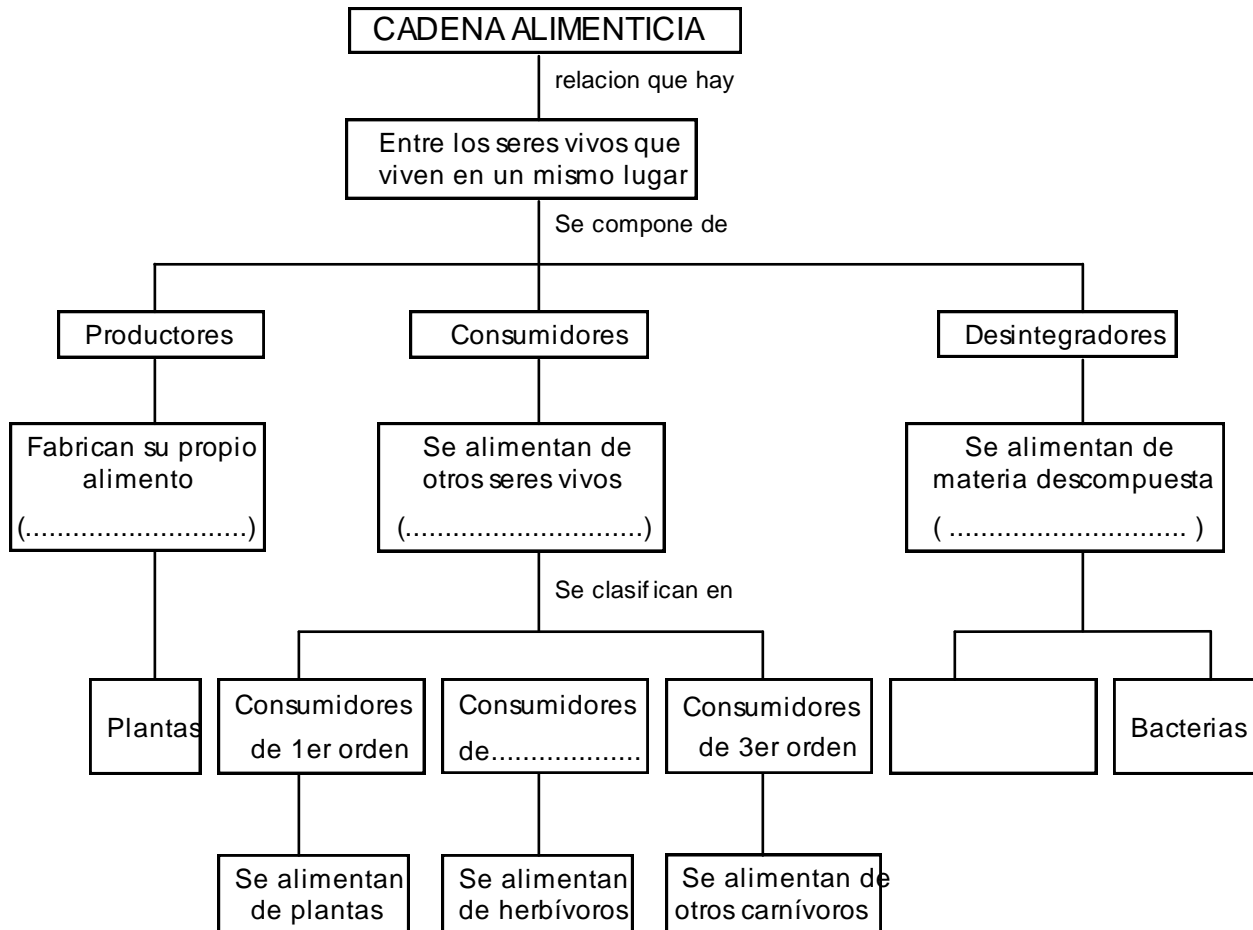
CADENA ALIMENTICIA

relacion que hay

Entre los seres vivos que viven en un mismo lugar

Se compone de

Productores

Consumidores

Desintegradores

Fabrican su propio alimento (............................)

Se alimentan de otros seres vivos (..............................)

Se alimentan de materia descompuesta ( ............................. )

Se clasifican en

Plantas

Consumidores de 1er orden

Consumidores de..................

Consumidores de 3er orden

Bacterias

Se alimentan de plantas

Se alimentan de herbívoros

Se alimentan de otros carnívoros